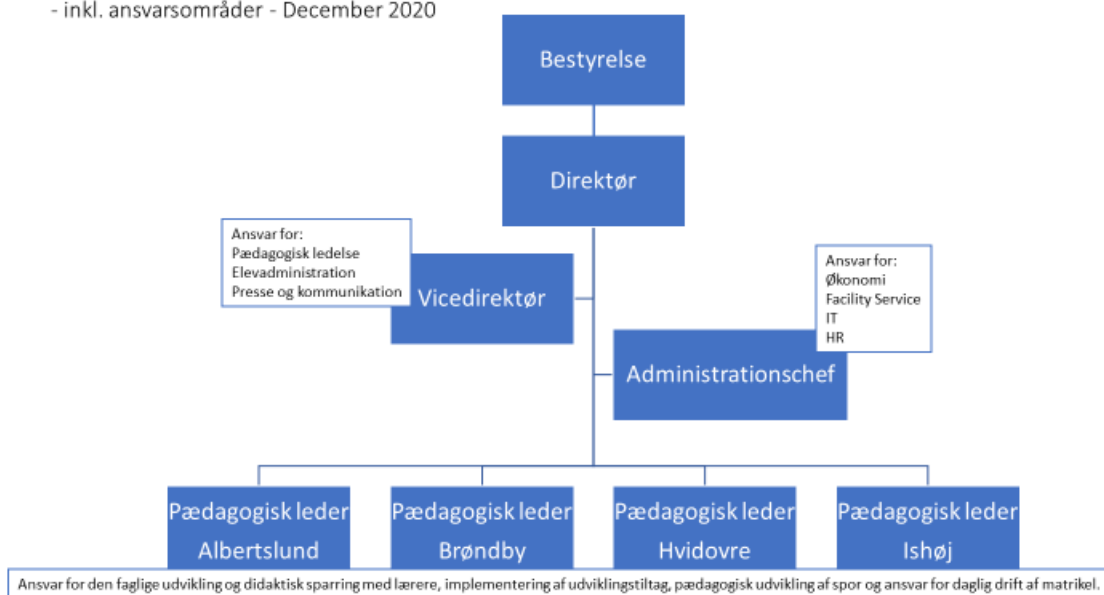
- inkl. ansvarsområder - December 2020

Bestyrelse

Direktør

Ansvar for:
Pædagogisk ledelse
Elevadministration
Presse og kommunikation

Vicedirektør

Ansvar for:
Økonomi
Facility Service
IT
HR

Administrationschef

Pædagogisk leder Albertslund

Pædagogisk leder Brøndby

Pædagogisk leder Hvidovre

Pædagogisk leder Ishøj

Ansvar for den faglige udvikling og didaktisk sparring med lærere, implementering af udviklingstiltag, pædagogisk udvikling af spor og ansvar for daglig drift af matrikel.